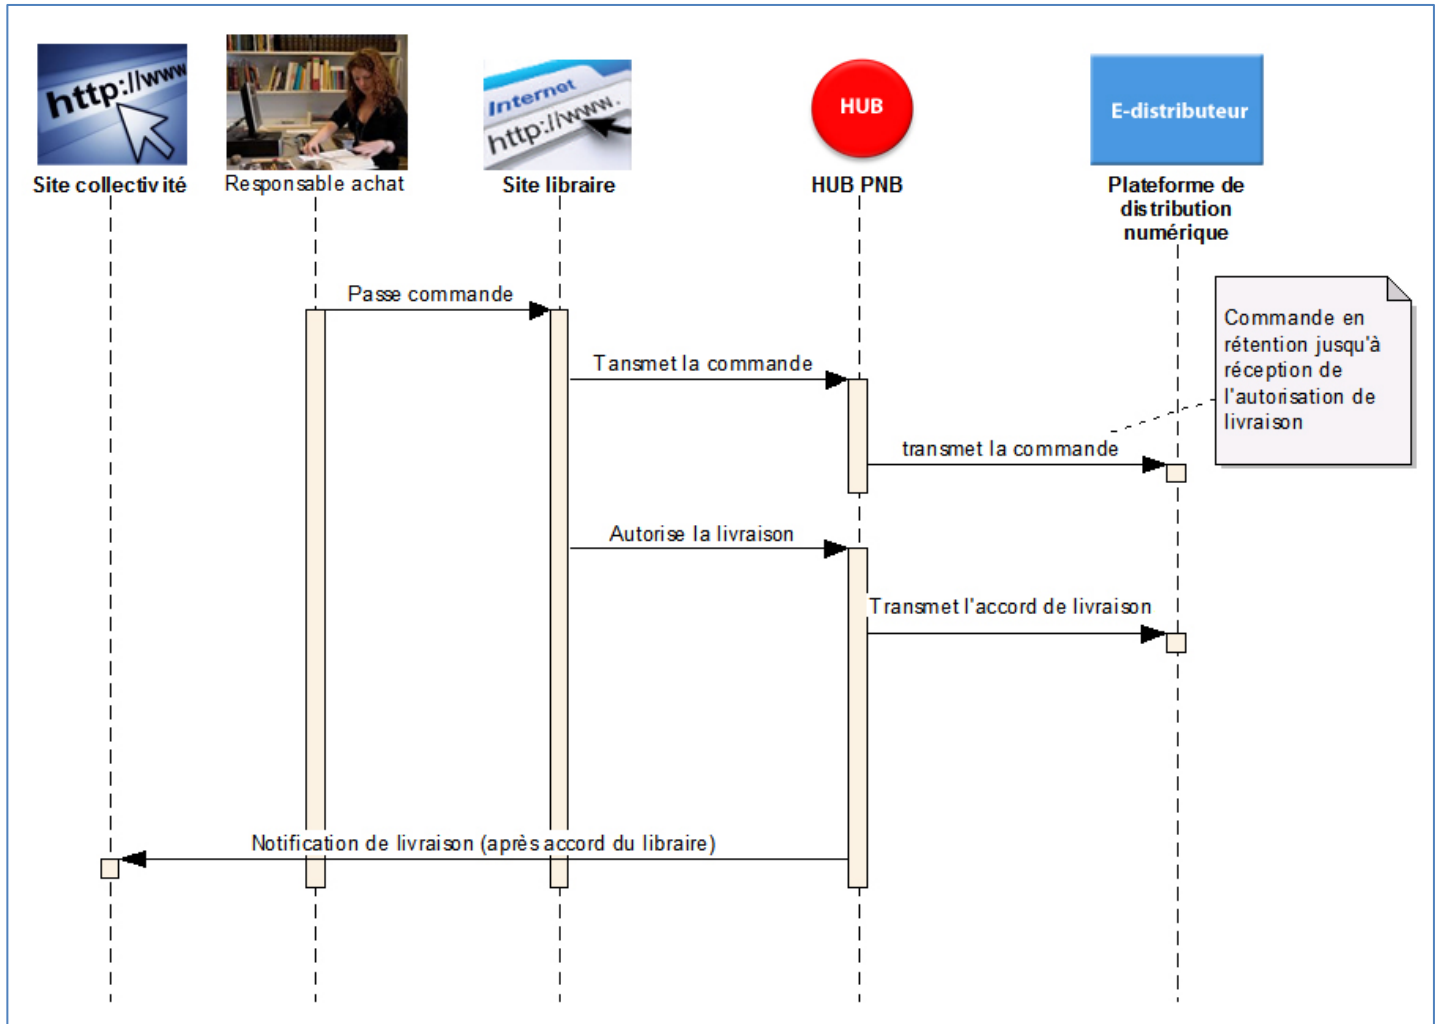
http://www

Site collectivité

Responsable achat

Internet
http://www.

Site libraire

HUB

HUB PNB

E-distributeur

Plateforme de distribution numérique

Passe commande

Tansmet la commande

Commande en rétention jusqu'à réception de l'autorisation de livraison

transmet la commande

Autorise la livraison

Transmet l'accord de livraison

Notification de livraison (après accord du libraire)